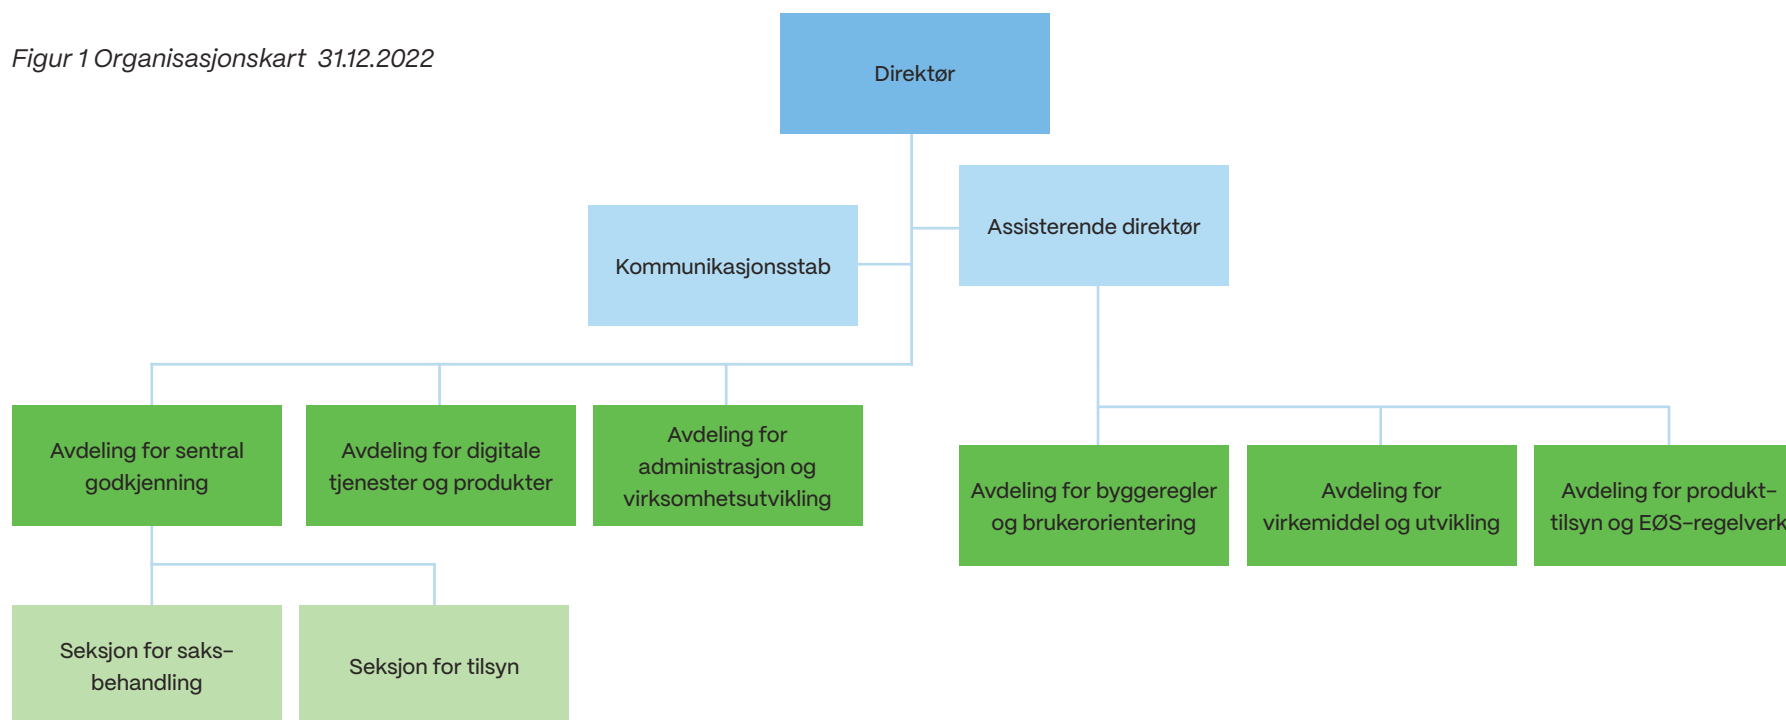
Figur 1 Organisasjonskart 31.12.2022

Direktør

Assisterende direktør

Kommunikasjonsstab

Avdeling for sentral godkjenning

Avdeling for digitale tjenester og produkter

Avdeling for administrasjon og virksomhetsutvikling

Avdeling for byggeregler og brukerorientering

Avdeling for virkemiddel og utvikling

Avdeling for produkt-tilsyn og EØS-regelverk

Seksjon for saks-behandling

Seksjon for tilsyn